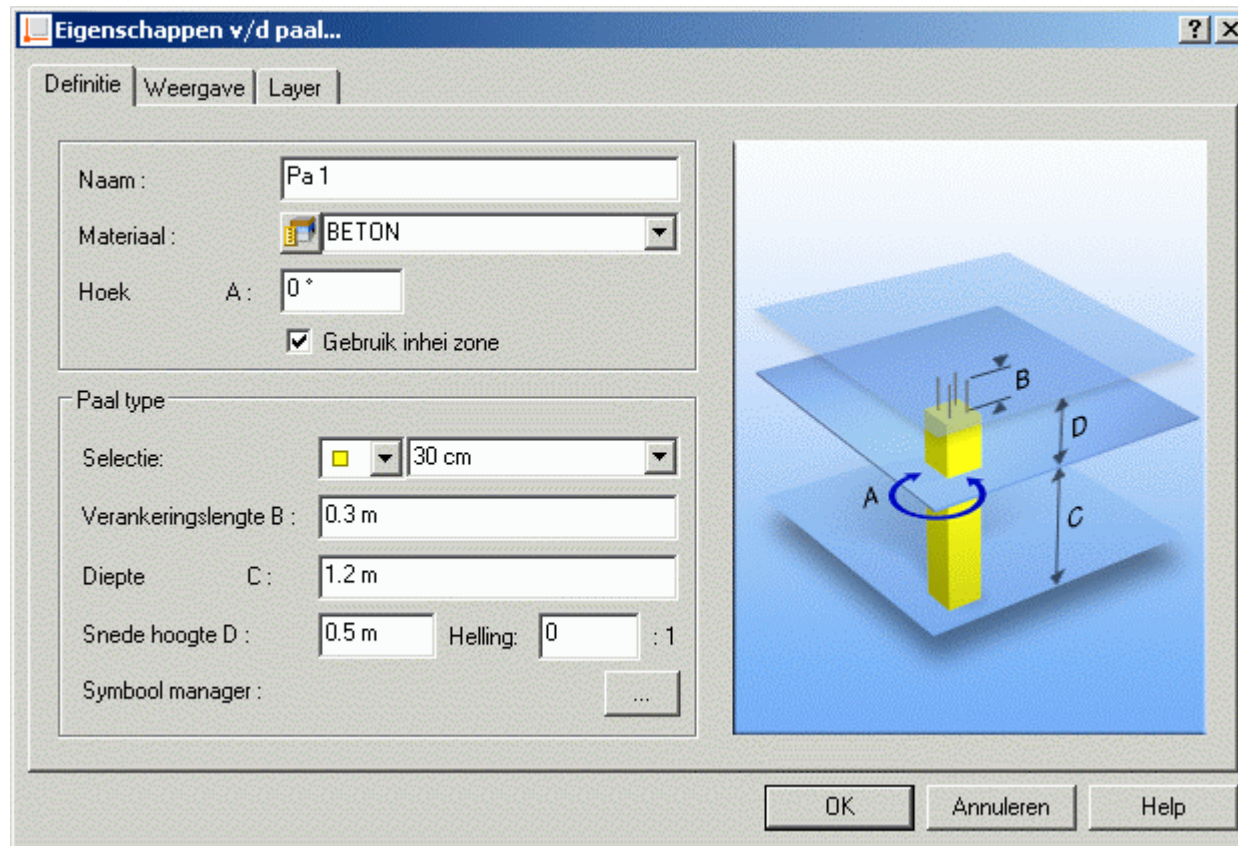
Eigenschappen v/d paal...

?

Definitie | Weergave | Layer

Naam : Pa 1

Materiaal : BETON

Hoek A : 0 °

Gebruik inhei zone

Paal type

Selectie: 30 cm

Verankeringslengte B : 0.3 m

Diepte C : 1.2 m

Snede hoogte D : 0.5 m Helling: 0 : 1

Symbool manager : ...

B
D
A
C

OK Annuleren Help